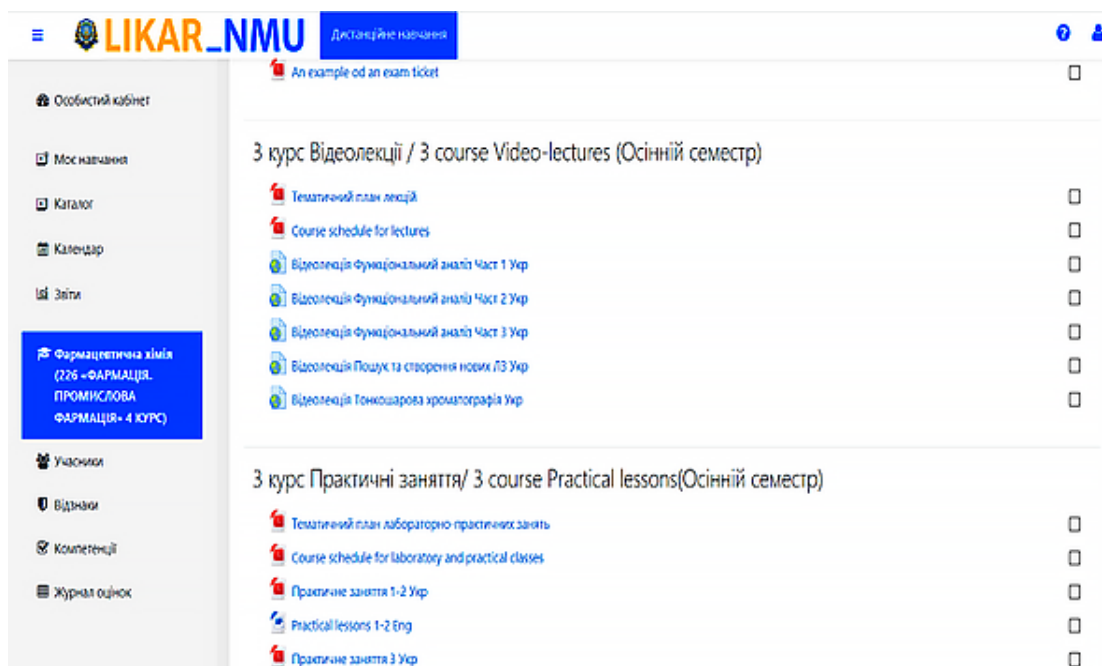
LIKAR_NMU
Дистанційне навчання

Особистий кабінет

Моє навчання

Каталог

Календар

Звіти

Фармацевтична хімія (226 «ФАРМАЦІЯ. ПРОМИСЛОВА ФАРМАЦІЯ» 4 КУРС)

Учасники

Відзнаки

Компетенції

Журнал оцінок

An example od an exam ticket

3 курс Відеолекції / 3 course Video-lectures (Осінній семестр)

Тематичний план лекцій

Course schedule for lectures

Відеолекція Функціональний аналіз Част 1 Укр

Відеолекція Функціональний аналіз Част 2 Укр

Відеолекція Функціональний аналіз Част 3 Укр

Відеолекція Пошук та створення нових ЛЗ Укр

Відеолекція Тонкошарова хроматографія Укр

3 курс Практичні заняття/ 3 course Practical lessons(Осінній семестр)

Тематичний план лабораторно-практичних занять

Course schedule for laboratory and practical classes

Практичне заняття 1-2 Укр

Practical lessons 1-2 Eng

Практичне заняття 3 Укр